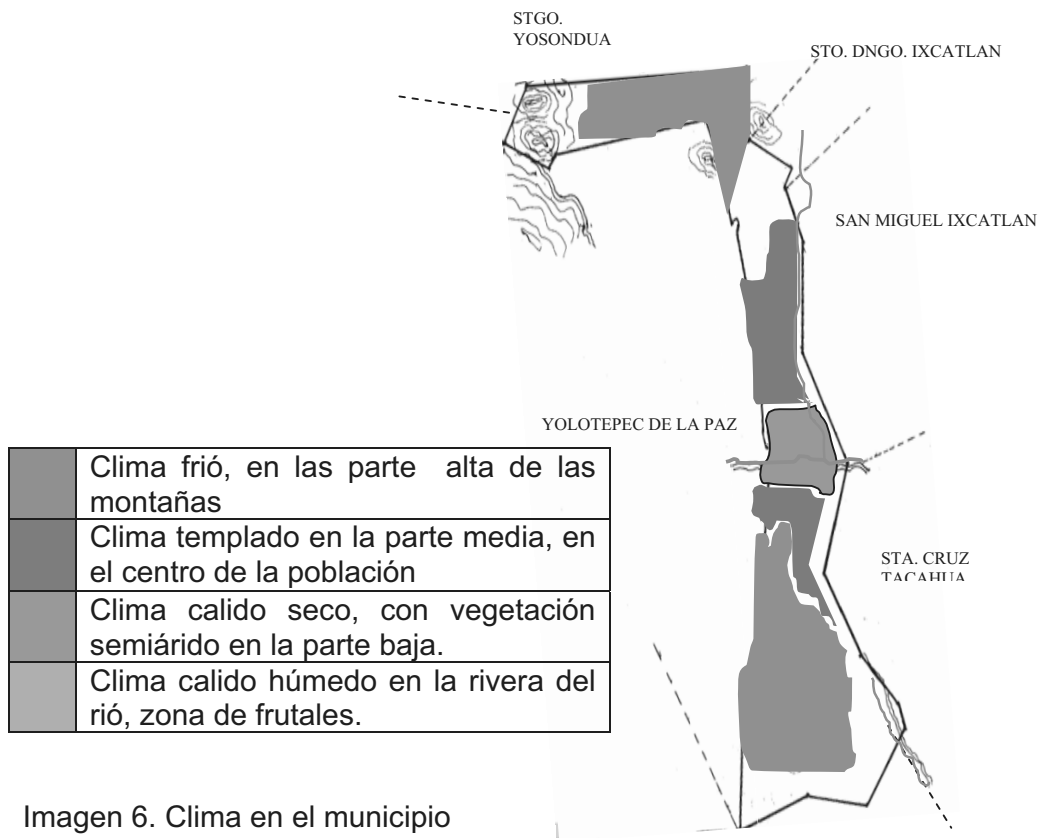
STGO. YOSONDUA

STO. DNGO. IXCATLAN

SAN MIGUEL IXCATLAN

YOLOTEPEC DE LA PAZ

STA. CRUZ TACAHUA

| | |
|---|---|
| | Clima frió, en las parte alta de las montañas |
| | Clima templado en la parte media, en el centro de la población |
| | Clima calido seco, con vegetación semiárido en la parte baja. |
| | Clima calido húmedo en la rivera del rió, zona de frutales. |

Imagen 6. Clima en el municipio